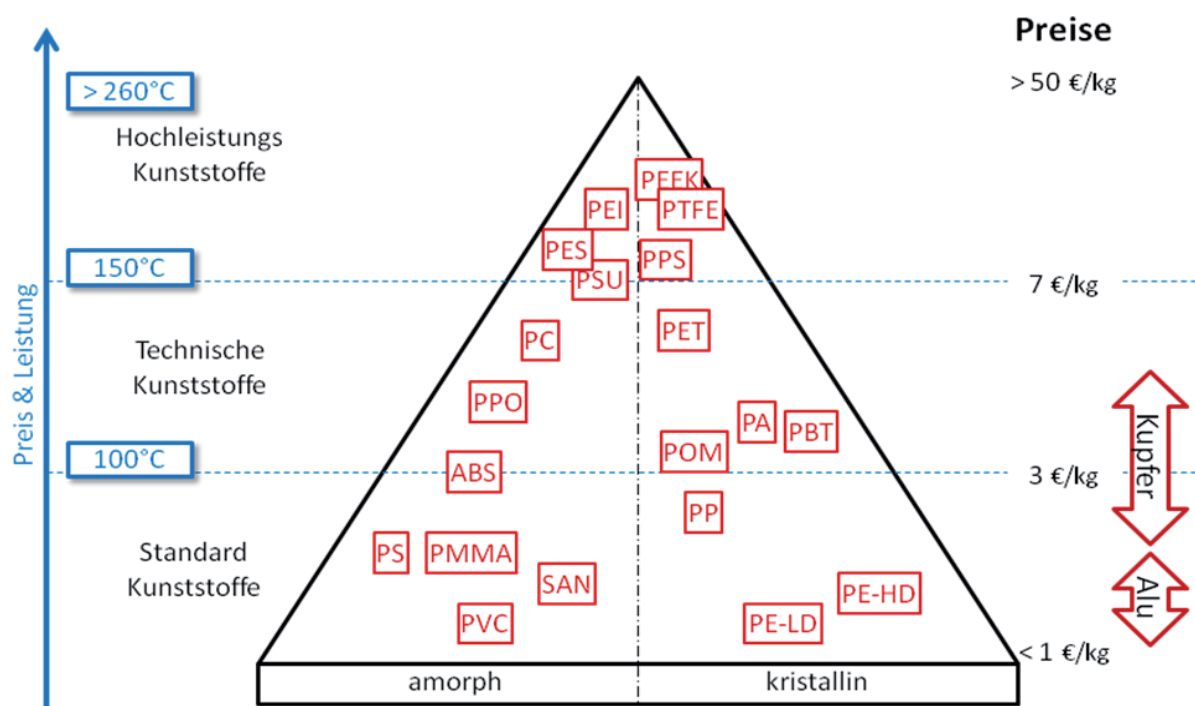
Preis & Leistung

> 260°C

Hochleistungs Kunststoffe

150°C

Technische Kunststoffe

100°C

Standard Kunststoffe

Preise

> 50 €/kg

7 €/kg

3 €/kg

< 1 €/kg

Kupfer

Alu

PEEK

PEI

PTFE

PES

PPS

PSU

PC

PET

PPO

PA

PBT

POM

ABS

PP

PS

PMMA

SAN

PE-HD

PVC

PE-LD

amorph

kristallin